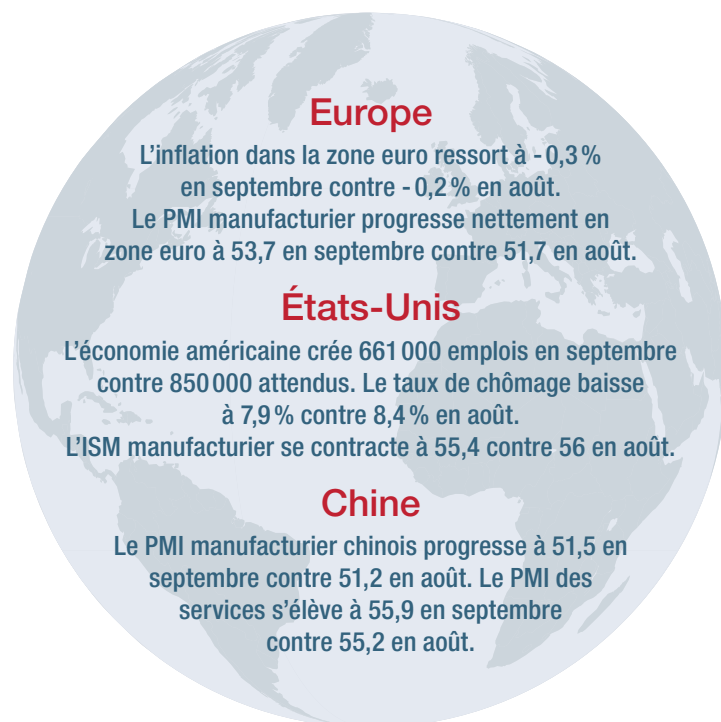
Europe

L’inflation dans la zone euro ressort à - 0,3 % en septembre contre - 0,2 % en août. Le PMI manufacturier progresse nettement en zone euro à 53,7 en septembre contre 51,7 en août.

États-Unis

L’économie américaine crée 661 000 emplois en septembre contre 850 000 attendus. Le taux de chômage baisse à 7,9 % contre 8,4 % en août. L’ISM manufacturier se contracte à 55,4 contre 56 en août.

Chine

Le PMI manufacturier chinois progresse à 51,5 en septembre contre 51,2 en août. Le PMI des services s’élève à 55,9 en septembre contre 55,2 en août.